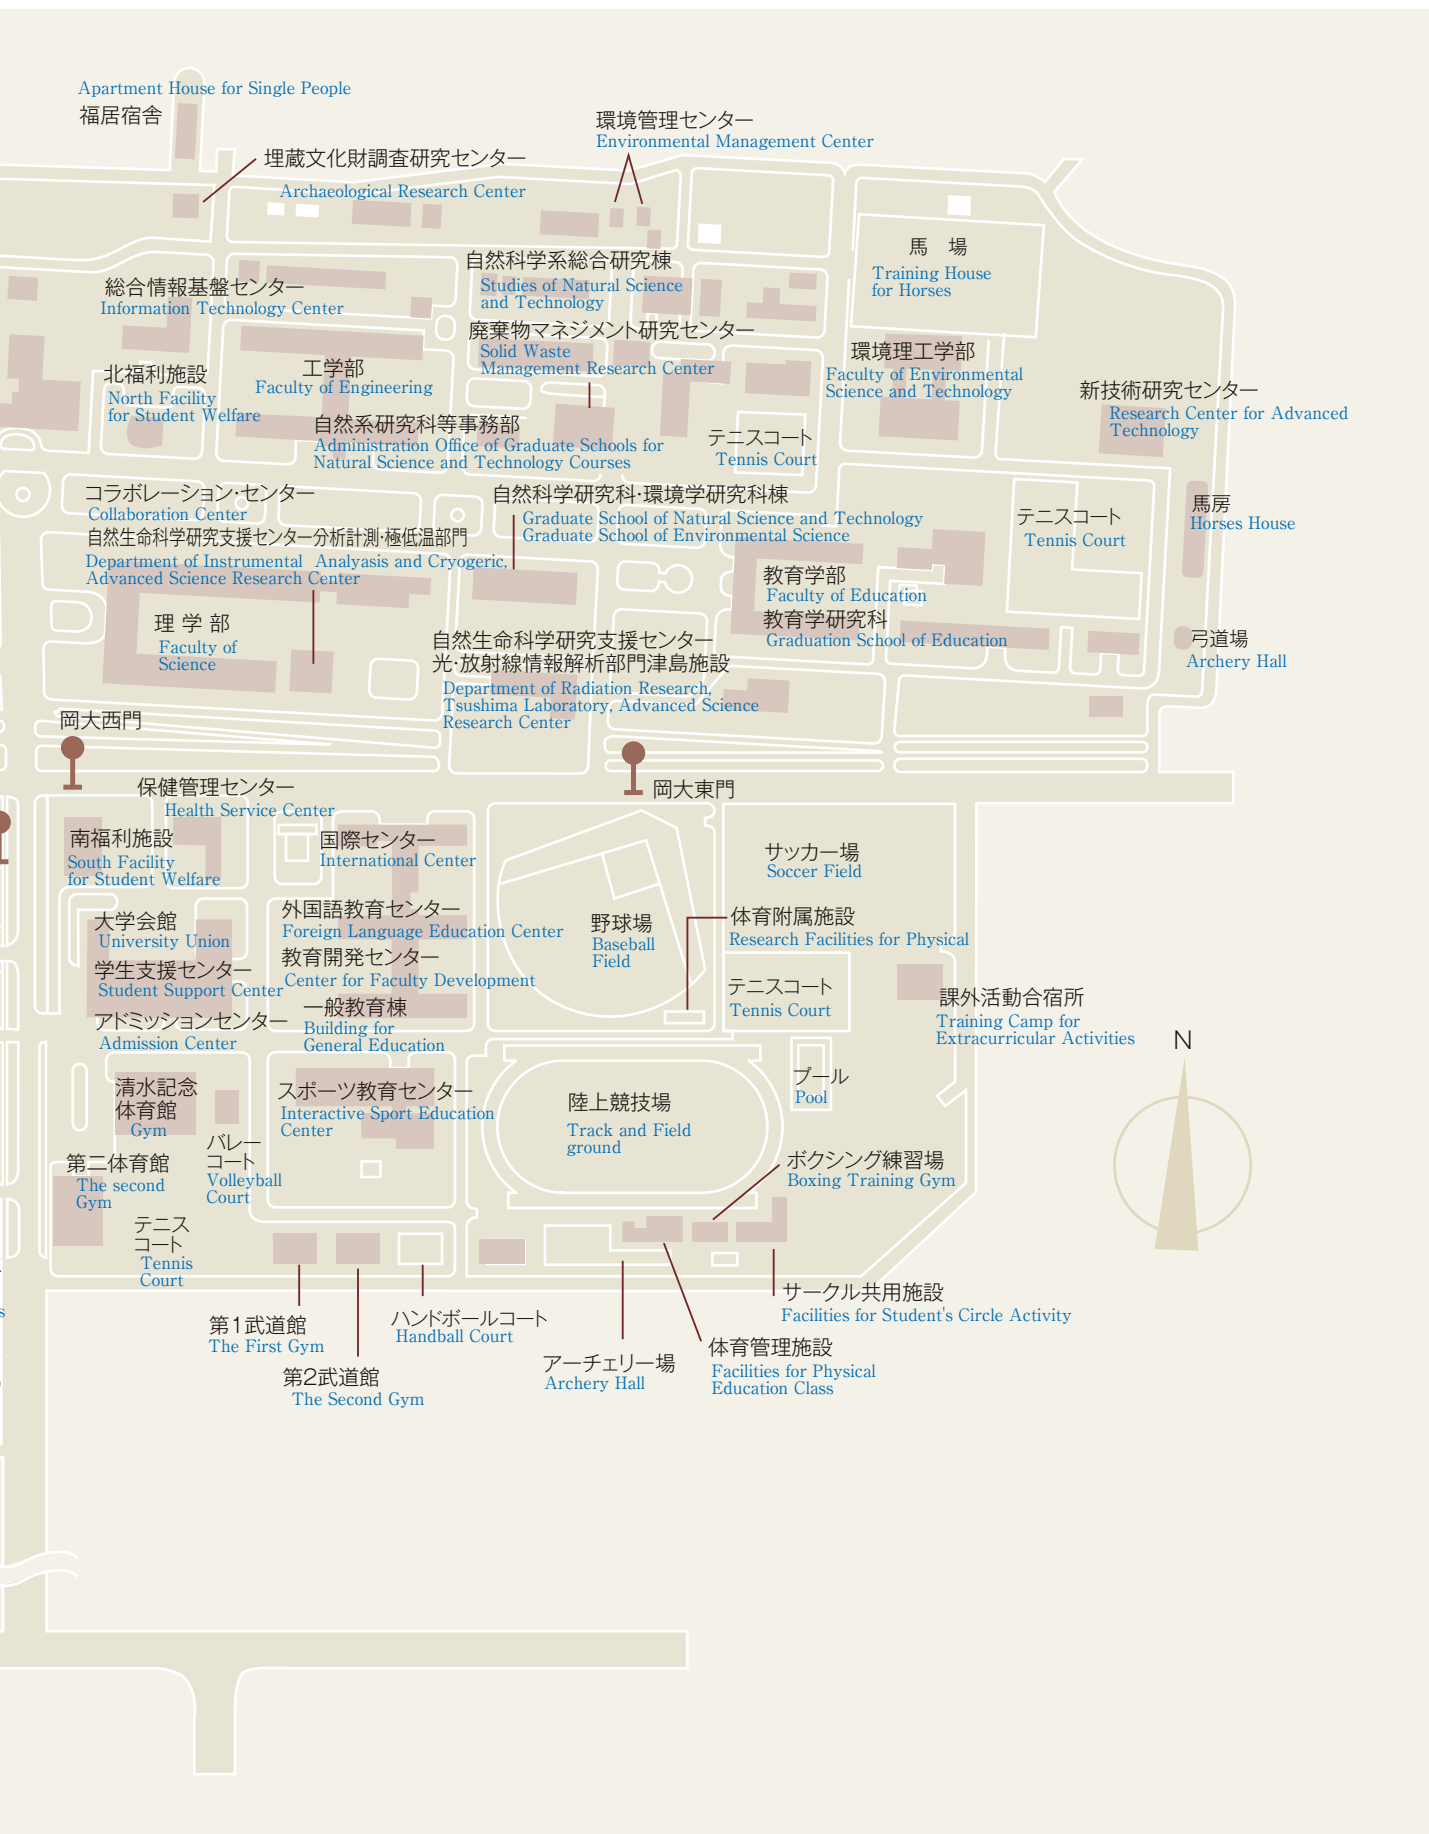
Apartment House for Single People
福居宿舎

埋蔵文化財調査研究センター
Archaeological Research Center

環境管理センター
Environmental Management Center

自然科学系総合研究棟
Studies of Natural Science and Technology

馬　場
Training House for Horses

総合情報基盤センター
Information Technology Center

廃棄物マネジメント研究センター
Solid Waste Management Research Center

北福利施設
North Facility for Student Welfare

工学部
Faculty of Engineering

環境理工学部
Faculty of Environmental Science and Technology

新技術研究センター
Research Center for Advanced Technology

自然系研究科等事務部
Administration Office of Graduate Schools for Natural Science and Technology Courses

テニスコート
Tennis Court

コラボレーション·センター
Collaboration Center

自然科学研究科·環境学研究科棟
Graduate School of Natural Science and Technology
Graduate School of Environmental Science

自然生命科学研究支援センター分析計測·極低温部門
Department of Instrumental Analaysis and Cryogeric, Advanced Science Research Center

テニスコート
Tennis Court

馬房
Horses House

教育学部
Faculty of Education

教育学研究科
Graduation School of Education

理 学 部
Faculty of Science

自然生命科学研究支援センター
光·放射線情報解析部門津島施設
Department of Radiation Research, Tsushima Laboratory, Advanced Science Research Center

弓道場
Archery Hall

岡大西門

保健管理センター
Health Service Center

岡大東門

南福利施設
South Facility for Student Welfare

国際センター
International Center

サッカー場
Soccer Field

大学会館
University Union

外国語教育センター
Foreign Language Education Center

野球場
Baseball Field

体育附属施設
Research Facilities for Physical

学生支援センター
Student Support Center

教育開発センター
Center for Faculty Development

テニスコート
Tennis Court

課外活動合宿所
Training Camp for Extracurricular Activities

アドミッションセンター
Admission Center

一般教育棟
Building for General Education

N

プール
Pool

清水記念体育館
Gym

スポーツ教育センター
Interactive Sport Education Center

陸上競技場
Track and Field ground

バレーコート
Volleyball Court

第二体育館
The second Gym

ボクシング練習場
Boxing Training Gym

テニスコート
Tennis Court

サークル共用施設
Facilities for Student's Circle Activity

第１武道館
The First Gym

ハンドボールコート
Handball Court

第2武道館
The Second Gym

アーチェリー場
Archery Hall

体育管理施設
Facilities for Physical Education Class